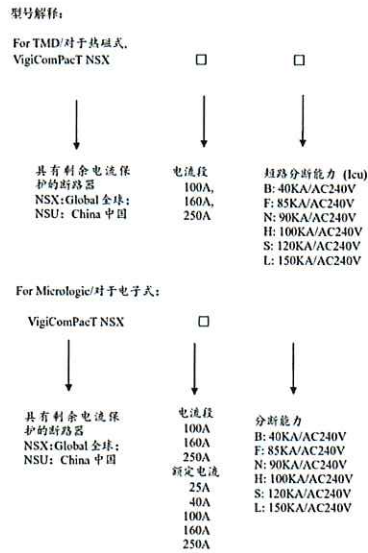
型号解释：

For TMD/对于热磁式，
VigiComPacT NSX □ □

具有剩余电流保护的断路器
NSX:Global 全球；
NSU: China 中国

电流段
100A,
160A,
250A

短路分断能力 (Icu)
B: 40KA/AC240V
F: 85KA/AC240V
N: 90KA/AC240V
H: 100KA/AC240V
S: 120KA/AC240V
L: 150KA/AC240V

For Micrologic/对于电子式：

VigiComPacT NSX □

具有剩余电流保护的断路器
NSX:Global 全球；
NSU: China 中国

电流段
100A
160A
250A
额定电流
25A
40A
100A
160A
250A

分断能力
B: 40KA/AC240V
F: 85KA/AC240V
N: 90KA/AC240V
H: 100KA/AC240V
S: 120KA/AC240V
L: 150KA/AC240V